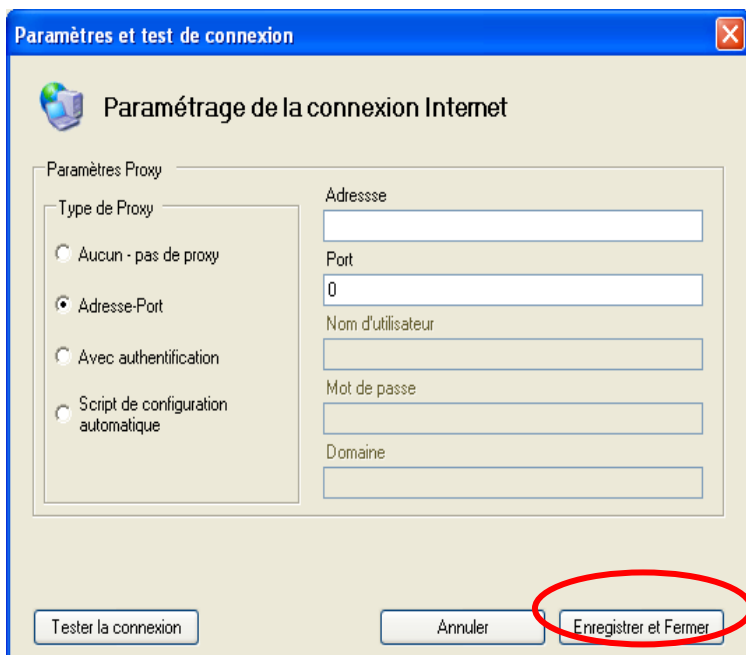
Paramètres et test de connexion

Paramétrage de la connexion Internet

Paramètres Proxy

Type de Proxy

Aucun - pas de proxy

Adresse-Port

Avec authentification

Script de configuration automatique

Adressse

Port

0

Nom d'utilisateur

Mot de passe

Domaine

Tester la connexion

Annuler

Enregistrer et Fermer